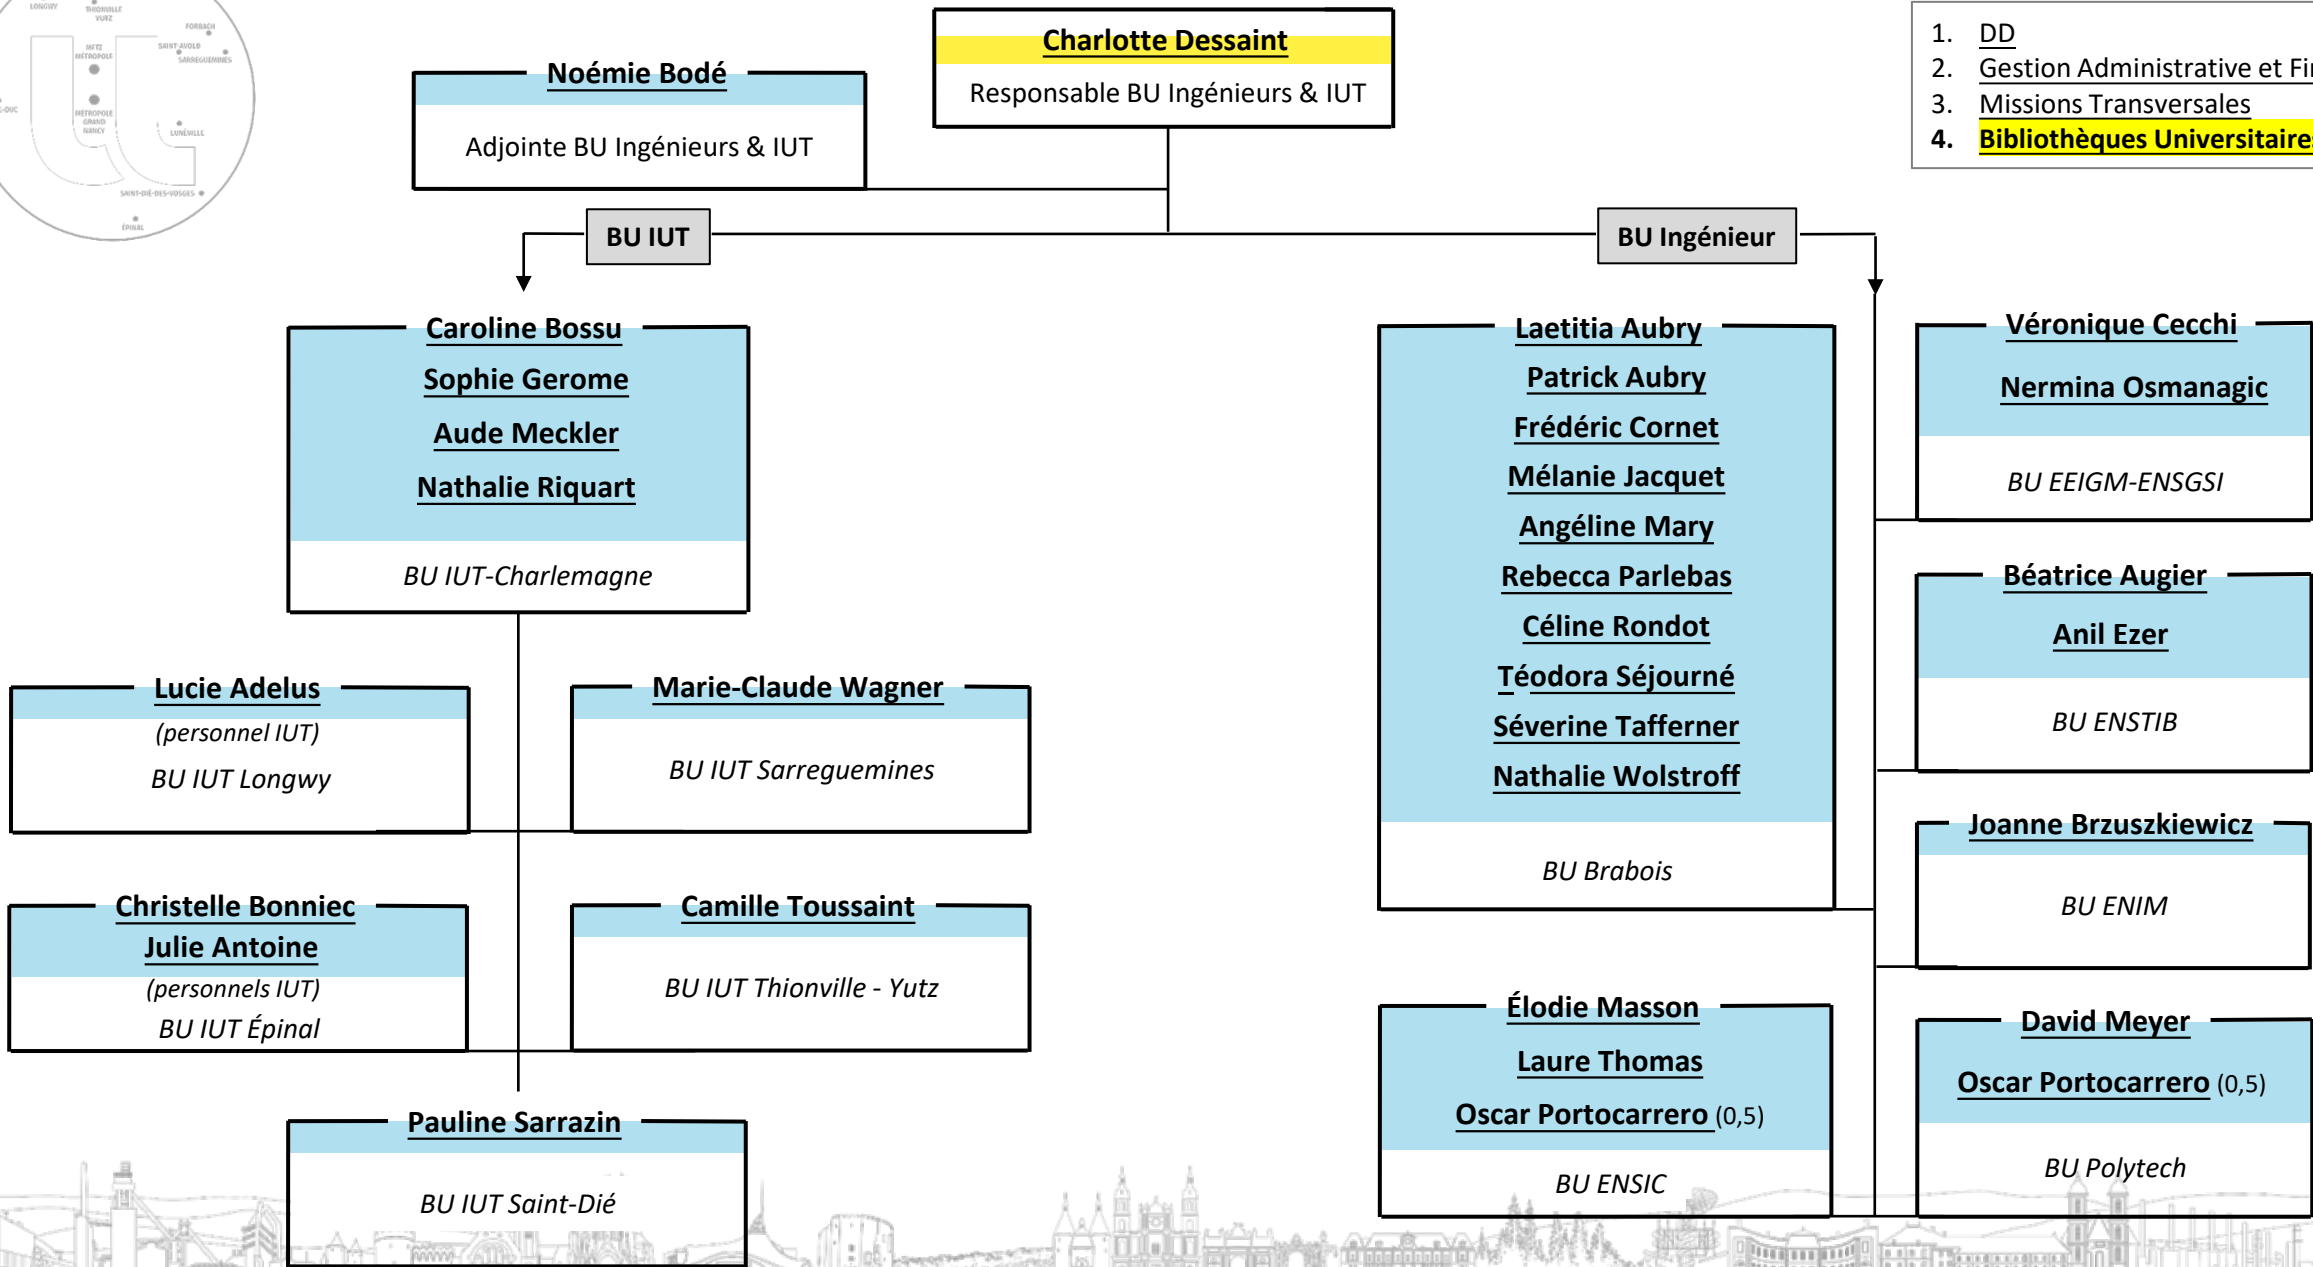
LONGWY THIONVILLE YUTZ FORBACH METZ MÉTROPOLE SAINT-AVOLD SARREGUEMINES MÉTROPOLE GRAND NANCY LUNÉVILLE SAINT-DIÉ-DES-VOSGES ÉPINAL

Charlotte Dessaint
Responsable BU Ingénieurs & IUT

Noémie Bodé
Adjointe BU Ingénieurs & IUT

1. DD
2. Gestion Administrative et Fi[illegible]
3. Missions Transversales
4. Bibliothèques Universitaire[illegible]

BU IUT

BU Ingénieur

Caroline Bossu
Sophie Gerome
Aude Meckler
Nathalie Riquart
BU IUT-Charlemagne

Lucie Adelus
(personnel IUT)
BU IUT Longwy

Marie-Claude Wagner
BU IUT Sarreguemines

Christelle Bonniec
Julie Antoine
(personnels IUT)
BU IUT Épinal

Camille Toussaint
BU IUT Thionville - Yutz

Pauline Sarrazin
BU IUT Saint-Dié

Laetitia Aubry
Patrick Aubry
Frédéric Cornet
Mélanie Jacquet
Angéline Mary
Rebecca Parlebas
Céline Rondot
Téodora Séjourné
Séverine Tafferner
Nathalie Wolstroff
BU Brabois

Élodie Masson
Laure Thomas
Oscar Portocarrero (0,5)
BU ENSIC

Véronique Cecchi
Nermina Osmanagic
BU EEIGM-ENSGSI

Béatrice Augier
Anil Ezer
BU ENSTIB

Joanne Brzuszkiewicz
BU ENIM

David Meyer
Oscar Portocarrero (0,5)
BU Polytech